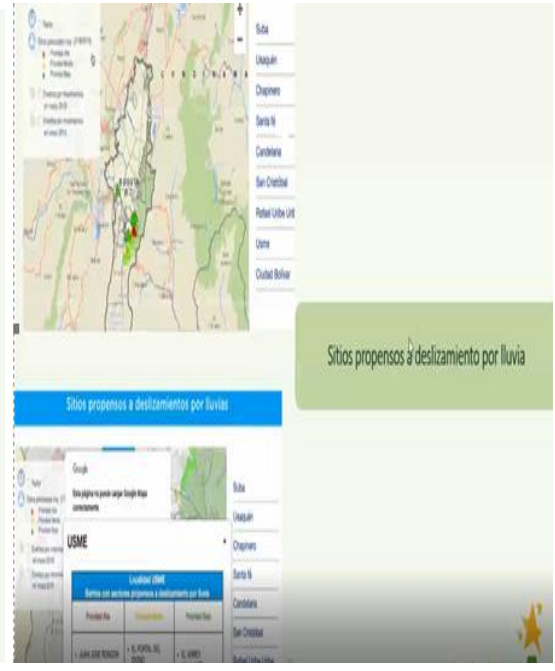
Suba
Usaquén
Chapinero
Santa fé
Candelaria
San Cristóbal
Rafael Uribe Uribe
Usme
Ciudad Bolívar

Sitios propensos a deslizamiento por lluvia

Sitios propensos a deslizamientos por lluvias

Google
Esta página no puede cargar Google Maps correctamente.

USME

Localidad USME
Barrios con sectores propensos a deslizamiento por lluvia

| Prioridad Alta | Prioridad Media | Prioridad Baja |
|---|---|---|
| JUAN JOSE RONDON | EL PORTAL DEL DIVINO | EL VIRREY |

Suba
Usaquén
Chapinero
Santa fé
Candelaria
San Cristóbal
Rafael Uribe Uribe